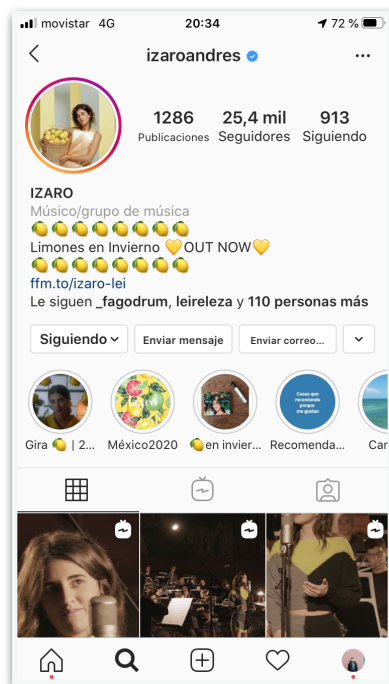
movistar 4G 20:34 72 %

izaroandres

1286 Publicaciones
25,4 mil Seguidores
913 Siguiendo

IZARO
Músico/grupo de música
🍋🍋🍋🍋🍋🍋🍋
Limones en Invierno 💛OUT NOW💛
🍋🍋🍋🍋🍋🍋🍋
ffm.to/izaro-lei
Le siguen _fagodrum, leireleza y 110 personas más

Siguiendo
Enviar mensaje
Enviar correo...

Cosas que recomiendo porque me gustan

Gira 🍋 | 2...
México2020
🍋en invier...
Recomenda...
Car